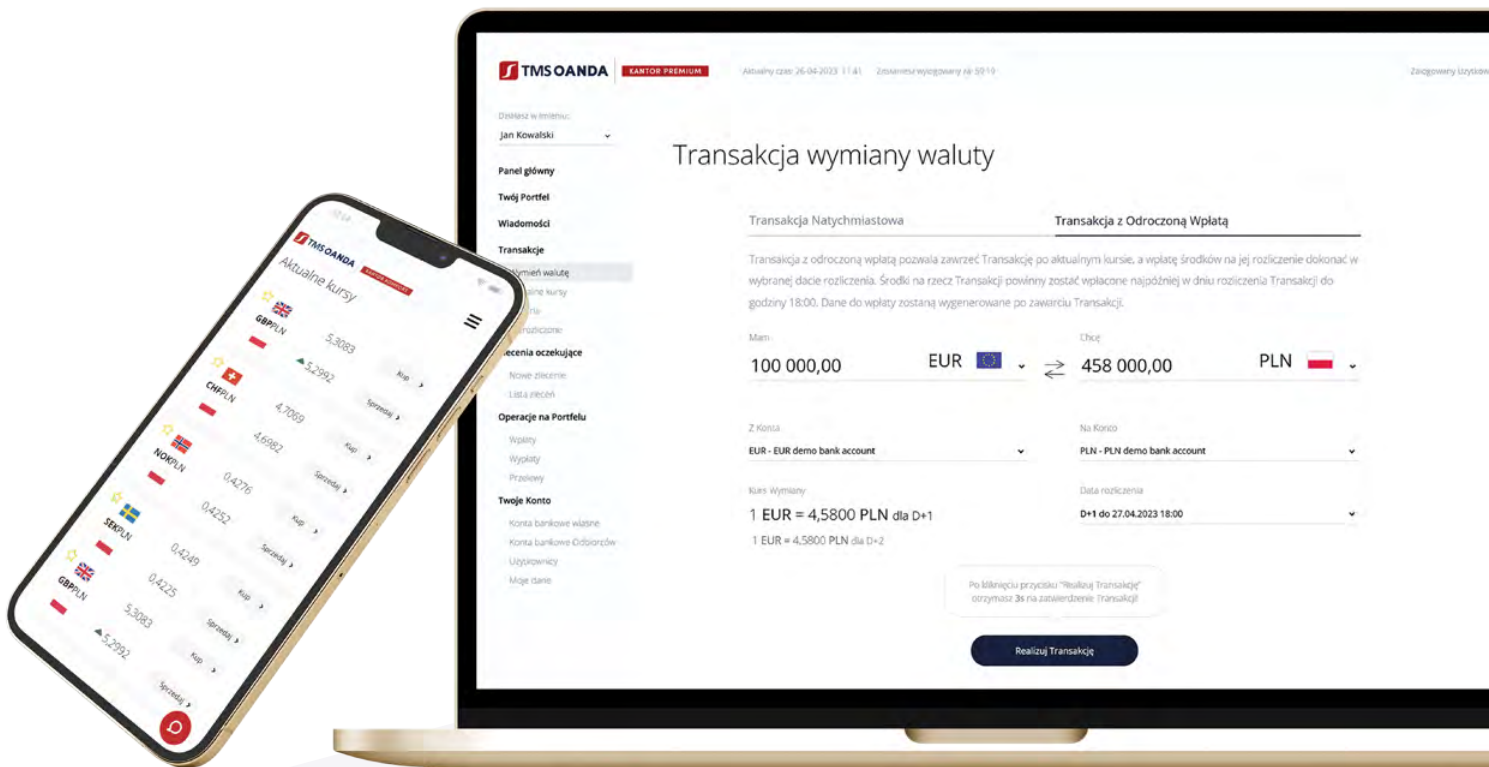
TMS OANDA KANTOR PREMIUM

Aktualny czas: 26-04-2023 11:41 Zostaniesz wylogowany za: 59:10

Zalogowany użytkow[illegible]

Działasz w imieniu:
Jan Kowalski

Panel główny
Twój Portfel
Wiadomości
Transakcje
Wymień walutę
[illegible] kursy
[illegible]
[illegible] rozliczone
Zlecenia oczekujące
Nowe zlecenie
Lista zleceń
Operacje na Portfelu
Wpłaty
Wypłaty
Przelewy
Twoje Konto
Konta bankowe własne
Konta bankowe Odbiorców
Użytkownicy
Moje dane

Transakcja wymiany waluty

Transakcja Natychmiastowa
Transakcja z Odroczoną Wpłatą

Transakcja z odroczoną wpłatą pozwala zawrzeć Transakcję po aktualnym kursie, a wpłatę środków na jej rozliczenie dokonać w wybranej dacie rozliczenia. Środki na rzecz Transakcji powinny zostać wpłacone najpóźniej w dniu rozliczenia Transakcji do godziny 18:00. Dane do wpłaty zostaną wygenerowane po zawarciu Transakcji.

Mam
100 000,00 EUR
Chcę
458 000,00 PLN

Z Konta
EUR - EUR demo bank account
Na Konto
PLN - PLN demo bank account

Kurs Wymiany
1 EUR = 4,5800 PLN dla D+1
1 EUR = 4,5800 PLN dla D+2
Data rozliczenia
D+1 do 27.04.2023 18:00

Po kliknięciu przycisku "Realizuj Transakcję" otrzymasz 3s na zatwierdzenie Transakcji

Realizuj Transakcję

TMS OANDA
KANTOR PREMIUM
Aktualne kursy
GBPPLN 5,3083 5,2992 Kup Sprzedaj
CHFPLN 4,7069 4,6982 Kup Sprzedaj
NOKPLN 0,4276 0,4252 Kup Sprzedaj
SEKPLN 0,4249 0,4225 Kup Sprzedaj
GBPPLN 5,3083 5,2992 Kup Sprzedaj